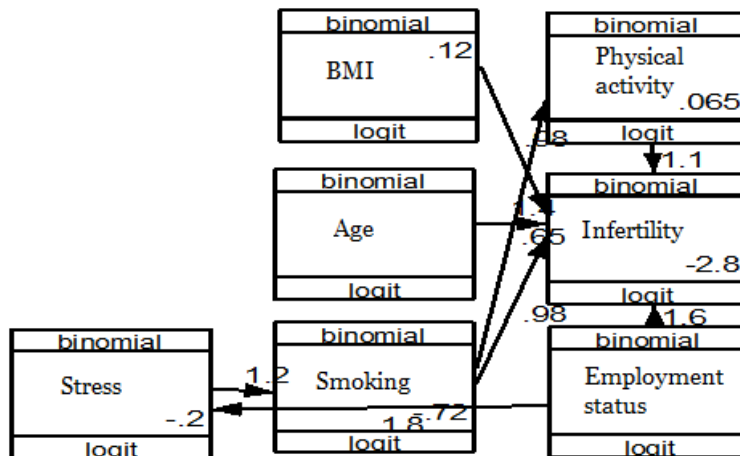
binomial
BMI
.12
logit

binomial
Physical activity
.065
logit

.98
1.1

binomial
Age
logit

1.4
.65

binomial
Infertility
-2.8
logit

.98
1.6

binomial
Stress
-.2
logit

1.2

binomial
Smoking
logit

1.8
.72

binomial
Employment status
logit